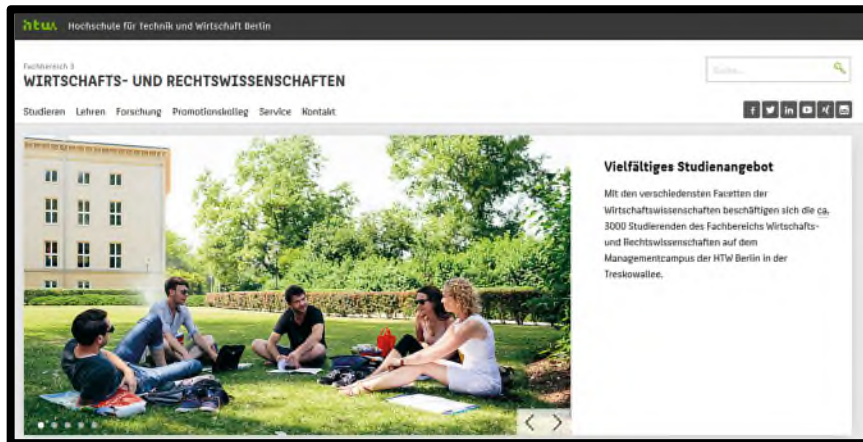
htw. Hochschule für Technik und Wirtschaft Berlin

Fachbereich 3
WIRTSCHAFTS- UND RECHTSWISSENSCHAFTEN

Suche...

Studieren Lehren Forschung Promotionskolleg Service Kontakt

Vielfältiges Studienangebot

Mit den verschiedensten Facetten der Wirtschaftswissenschaften beschäftigen sich die ca. 3000 Studierenden des Fachbereichs Wirtschafts- und Rechtswissenschaften auf dem Managementcampus der HTW Berlin in der Treskowallee.